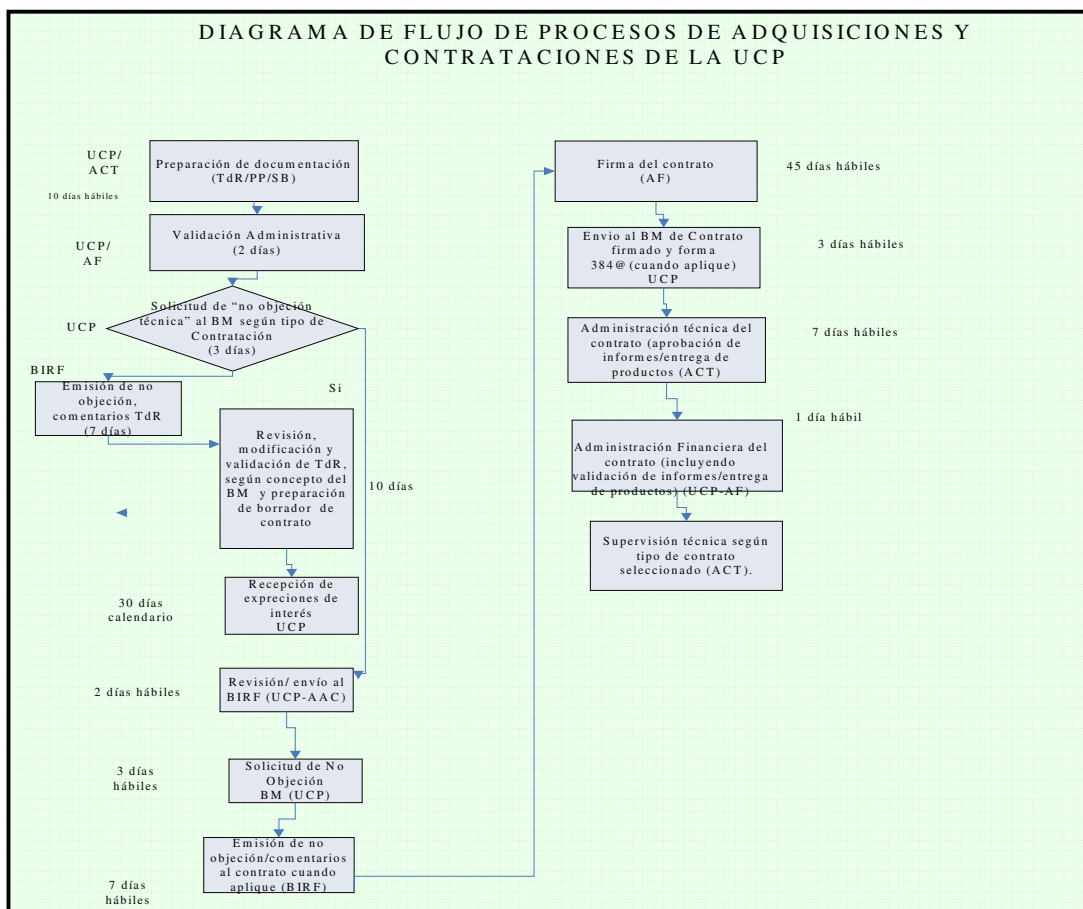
DIAGRAMA DE FLUJO DE PROCESOS DE ADQUISICIONES Y CONTRATACIONES DE LA UCP

UCP/ ACT

10 días hábiles

Preparación de documentación (TdR/PP/SB)

UCP/ AF

Validación Administrativa (2 días)

UCP

Solicitud de "no objeción técnica" al BM según tipo de Contratación (3 días)

BIRF

Emisión de no objeción, comentarios TdR (7 días)

Si

Revisión, modificación y validación de TdR, según concepto del BM y preparación de borrador de contrato

10 días

30 días calendario

Recepción de expreciones de interés UCP

2 días hábiles

Revisión/ envío al BIRF (UCP-AAC)

3 días hábiles

Solicitud de No Objeción BM (UCP)

7 días hábiles

Emisión de no objeción/comentarios al contrato cuando aplique (BIRF)

Firma del contrato (AF)

45 días hábiles

Envio al BM de Contrato firmado y forma 384@(cuando aplique) UCP

3 días hábiles

Administración técnica del contrato (aprobación de informes/entrega de productos (ACT)

7 días hábiles

1 día hábil

Administración Financiera del contrato (incluyendo validación de informes/entrega de productos) (UCP-AF)

Supervisión técnica según tipo de contrato seleccionado (ACT).